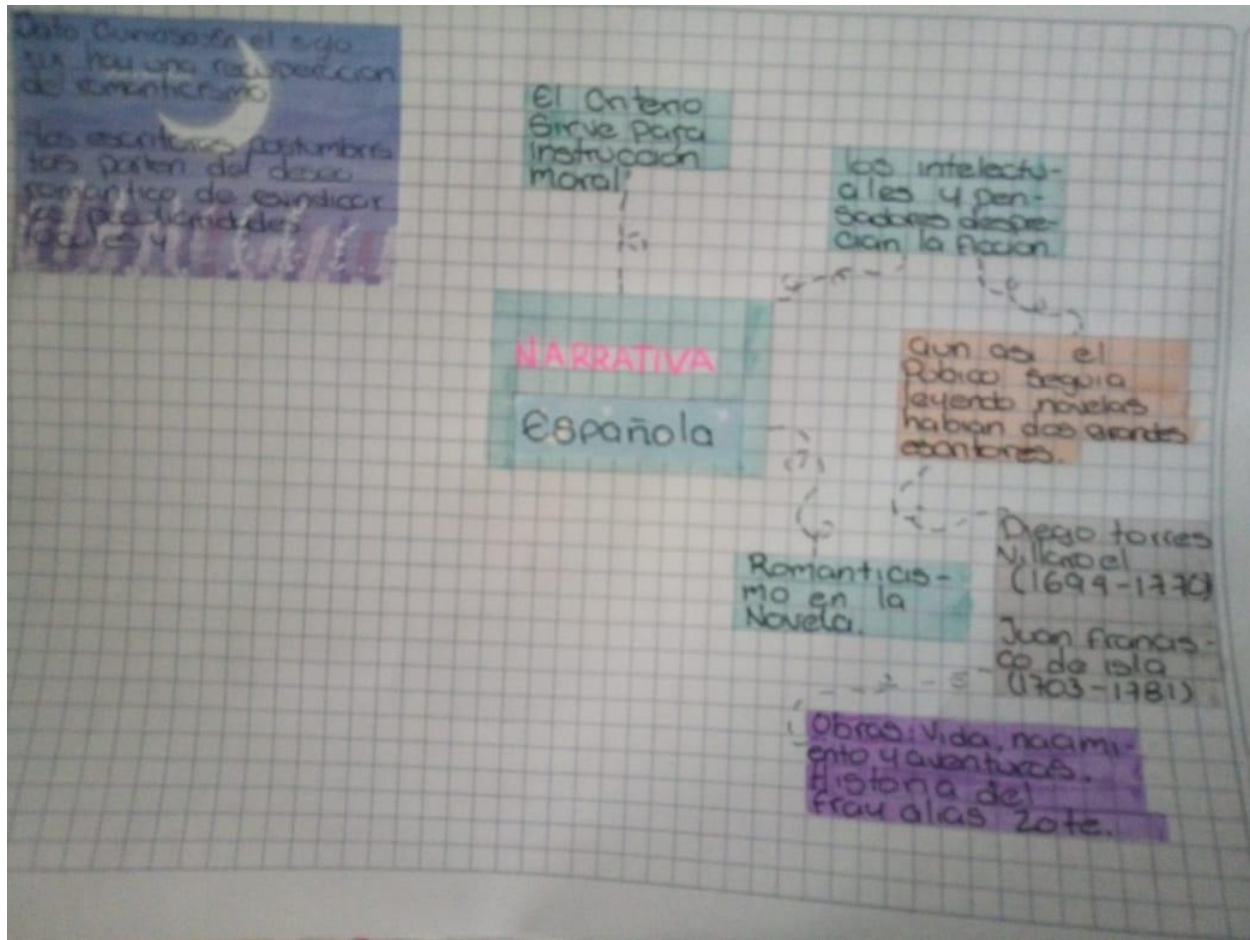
Dato Curioso: En el siglo XIX hay una recuperación de romanticismo

Los escritores costumbristas parten del deseo romántico de reivindicar las peculiaridades locales y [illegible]

El Cuento Sirve para instrucción moral.

los intelectuales y pensadores desprecian la ficción

NARRATIVA

Española

aun así el Público seguía leyendo novelas habían dos grandes escritores.

Diego torres Villarroel (1694-1770)

Juan Francisco de isla (1703-1781)

Romanticismo en la Novela.

Obras: Vida, nacimiento y aventuras. Historia del fray alias Zote.